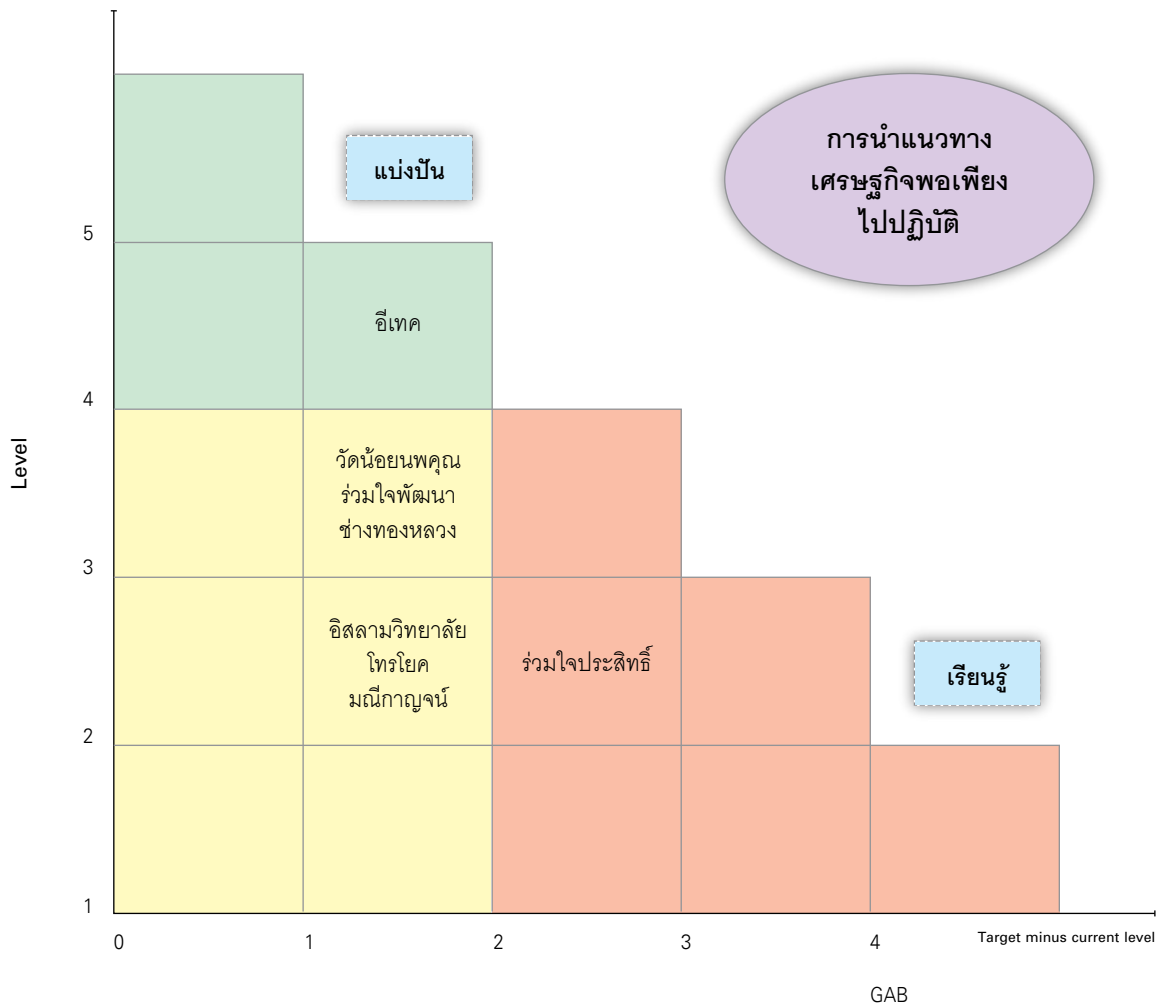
การนำแนวทาง
เศรษฐกิจพอเพียง
ไปปฏิบัติ

แบ่งปัน

เรียนรู้

Level

5
4
3
2
1

อีเทค

วัดน้อยนพคุณ
ร่วมใจพัฒนา
ช่างทองหลวง

อิสลามวิทยาลัย
โทรโยค
มณีกาญจน์

ร่วมใจประสิทธิ์

0
1
2
3
4

Target minus current level

GAB